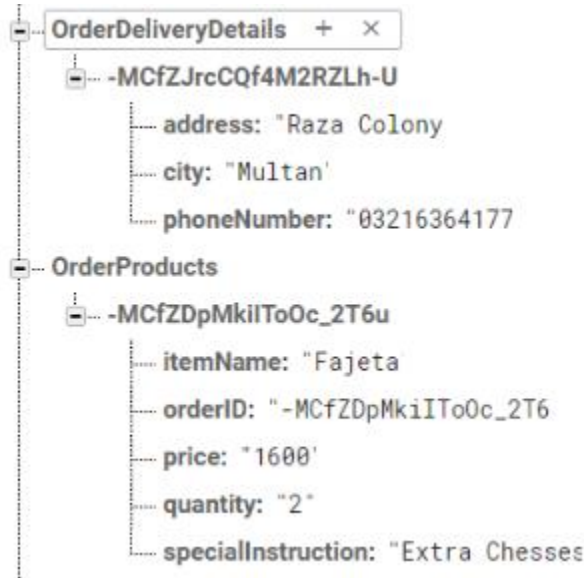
OrderDeliveryDetails + ×
-MCfZJrcCQf4M2RZLh-U
address: "Raza Colony
city: "Multan"
phoneNumber: "03216364177
OrderProducts
-MCfZDpMkiIToOc_2T6u
itemName: "Fajeta
orderID: "-MCfZDpMkiIToOc_2T6
price: "1600"
quantity: "2"
specialInstruction: "Extra Chesses